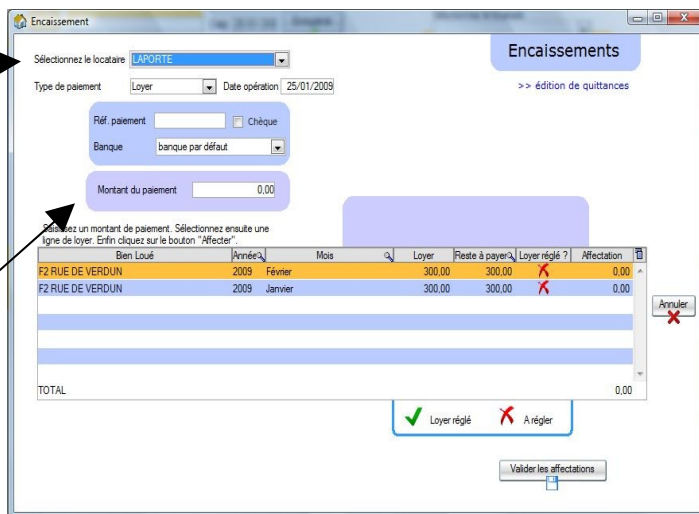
Encaissement

Sélectionnez le locataire LAPORTE

Encaissements

Type de paiement Loyer Date opération 25/01/2009

>> édition de quittances

Réf. paiement Chèque

Banque banque par défaut

Montant du paiement 0,00

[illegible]ez un montant de paiement. Sélectionnez ensuite une ligne de loyer. Enfin cliquez sur le bouton "Affecter".

| Bien Loué | Année | Mois | Loyer | Reste à payer | Loyer réglé ? | Affectation |
|---|---|---|---|---|---|---|
| F2 RUE DE VERDUN | 2009 | Février | 300,00 | 300,00 | | 0,00 |
| F2 RUE DE VERDUN | 2009 | Janvier | 300,00 | 300,00 | | 0,00 |

TOTAL 0,00

Annuler

Loyer réglé A régler

Valider les affectations